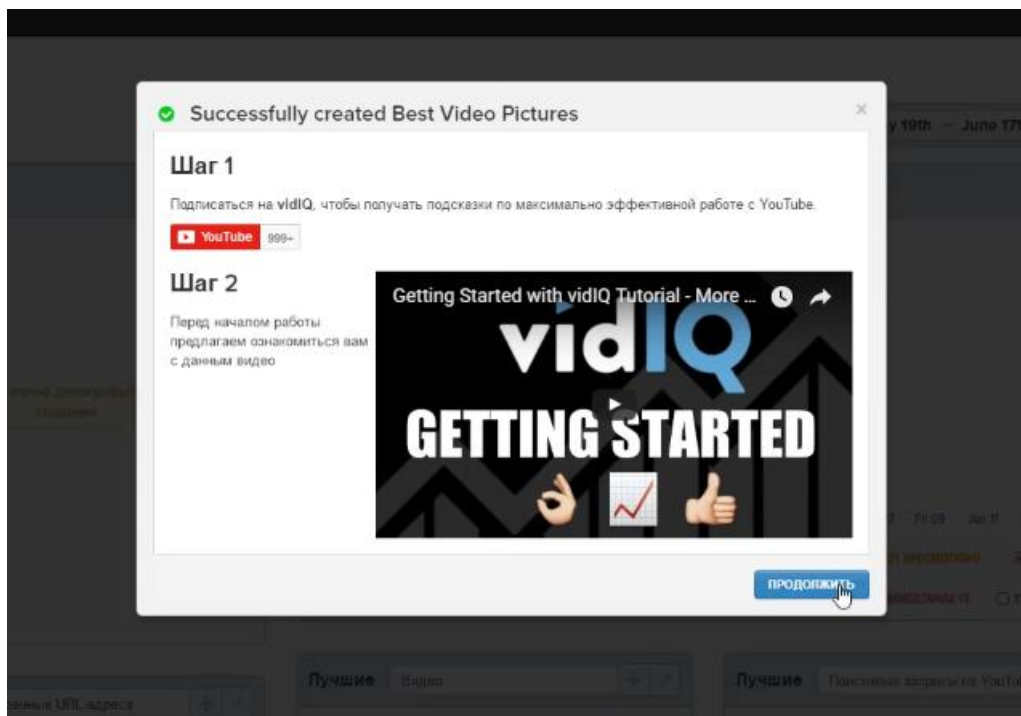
Successfully created Best Video Pictures

×

y 19th – June 17

Шаг 1

Подписаться на vidIQ, чтобы получать подсказки по максимально эффективной работе с YouTube.

YouTube 999+

Шаг 2

Перед началом работы предлагаем ознакомиться вам с данным видео

Getting Started with vidIQ Tutorial - More ...

vidIQ

GETTING STARTED

ПРОДОЛЖИТЬ

Лучшие Видео

Лучшие Поисковые запросы на YouTu

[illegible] URL адреса